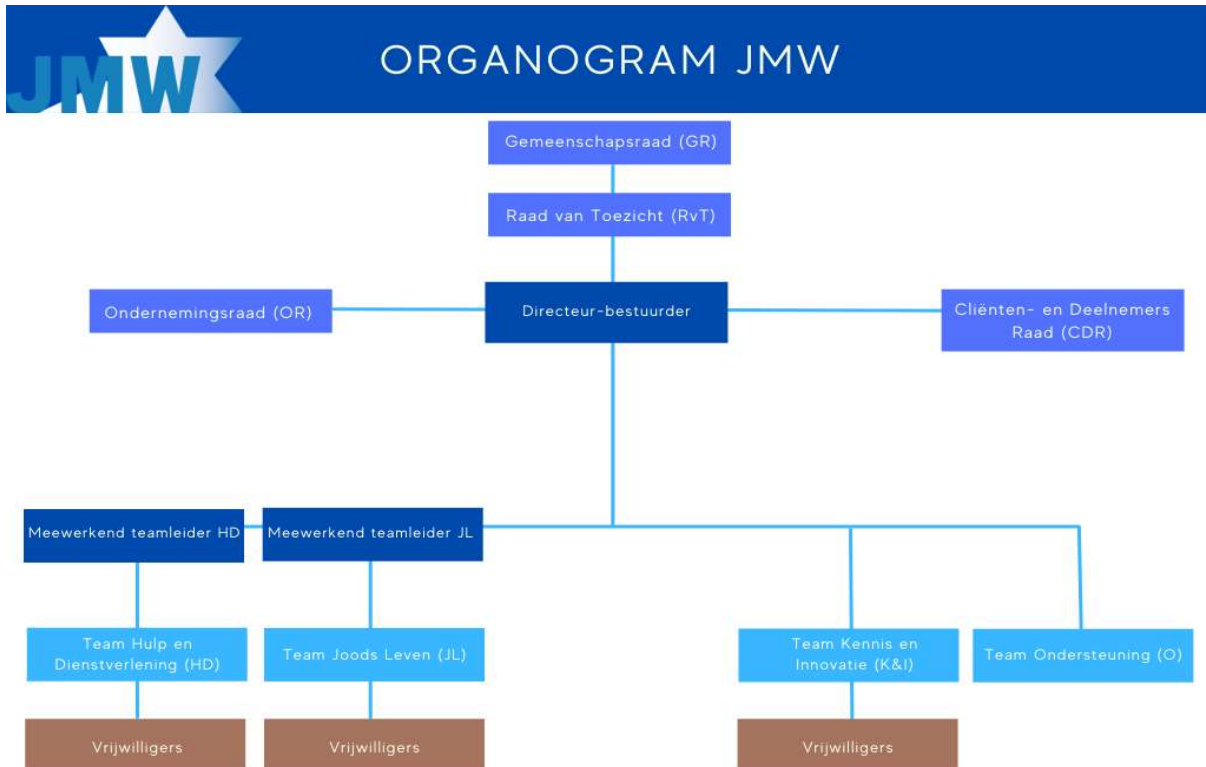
JMW

ORGANOGRAM JMW

Gemeenschapsraad (GR)

Raad van Toezicht (RvT)

Ondernemingsraad (OR)

Directeur-bestuurder

Cliënten- en Deelnemers Raad (CDR)

Meewerkend teamleider HD

Meewerkend teamleider JL

Team Hulp en Dienstverlening (HD)

Team Joods Leven (JL)

Team Kennis en Innovatie (K&I)

Team Ondersteuning (O)

Vrijwilligers

Vrijwilligers

Vrijwilligers